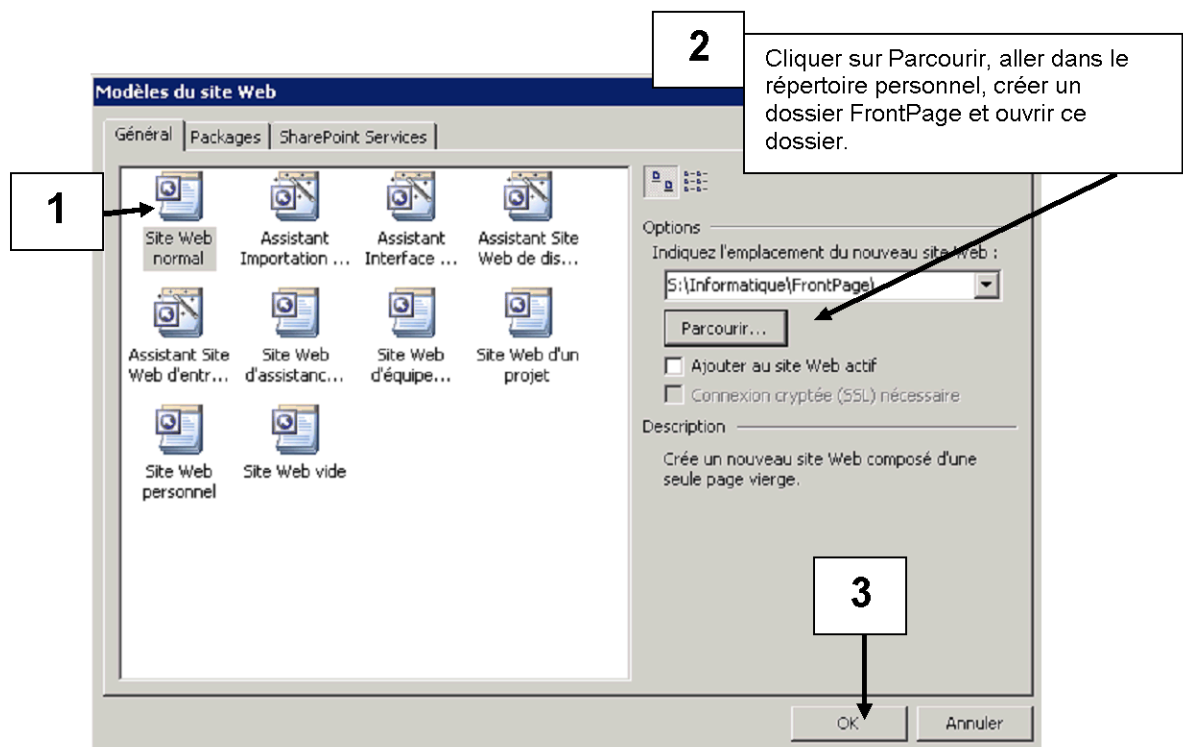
2

Cliquer sur Parcourir, aller dans le répertoire personnel, créer un dossier FrontPage et ouvrir ce dossier.

Modèles du site Web

Général | Packages | SharePoint Services

1

Site Web normal

Assistant Importation ...

Assistant Interface ...

Assistant Site Web de dis...

Assistant Site Web d'entr...

Site Web d'assistanc...

Site Web d'équipe...

Site Web d'un projet

Site Web personnel

Site Web vide

Options

Indiquez l'emplacement du nouveau site Web :

S:\Informatique\FrontPage\

Parcourir...

Ajouter au site Web actif

Connexion cryptée (SSL) nécessaire

Description

Crée un nouveau site Web composé d'une seule page vierge.

3

OK

Annuler